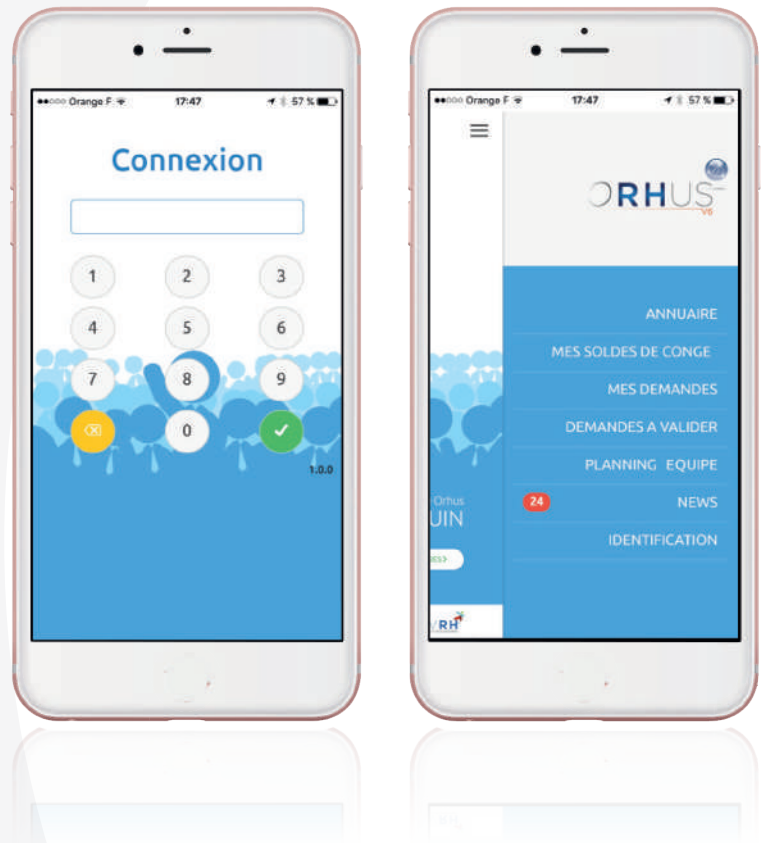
●●○○○ Orange F 17:47 57 %

Connexion

1 2 3
4 5 6
7 8 9
0

1.0.0

●●○○○ Orange F 17:47 57 %

ORHUS V6

ANNUAIRE
MES SOLDES DE CONGE
MES DEMANDES
DEMANDES A VALIDER
PLANNING EQUIPE
24 NEWS
IDENTIFICATION

Orhus
UIN

RH